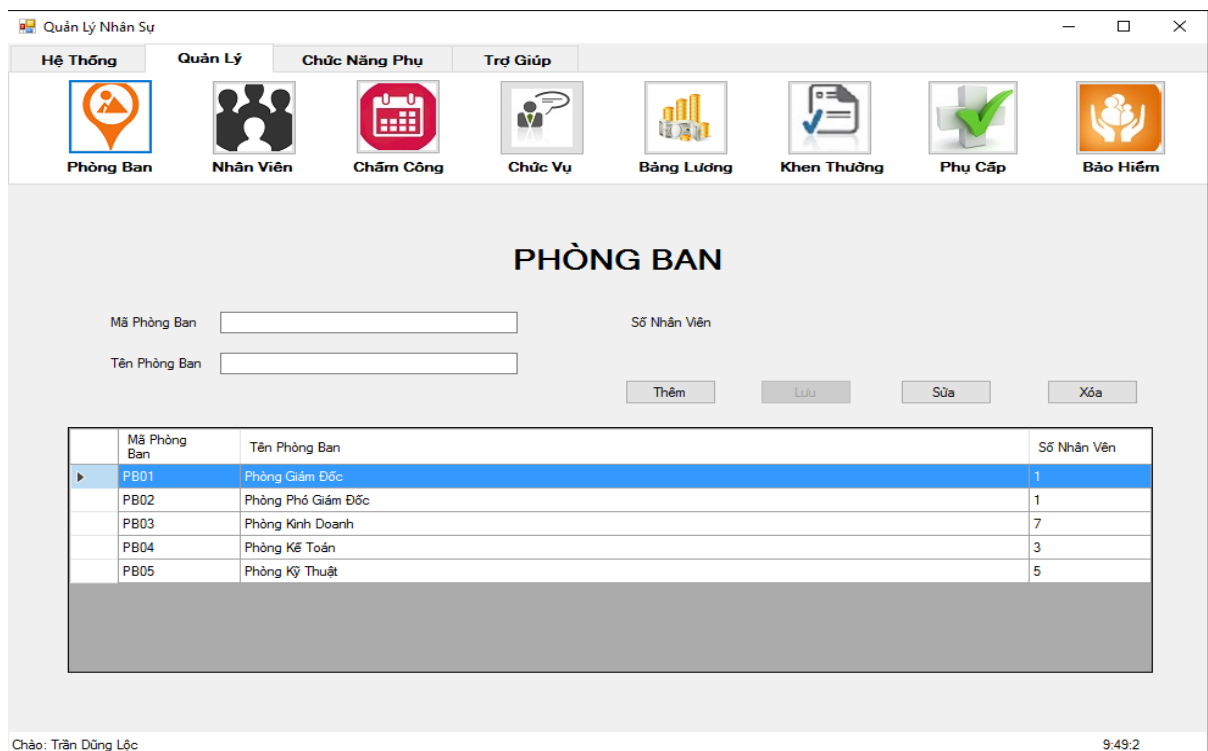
Quản Lý Nhân Sự

Hệ Thống
Quản Lý
Chức Năng Phụ
Trợ Giúp

Phòng Ban
Nhân Viên
Chấm Công
Chức Vụ
Bảng Lương
Khen Thưởng
Phụ Cấp
Bảo Hiểm

PHÒNG BAN

Mã Phòng Ban
Tên Phòng Ban
Số Nhân Viên

Thêm
Lưu
Sửa
Xóa

| | Mã Phòng Ban | Tên Phòng Ban | Số Nhân Viên |
|---|---|---|---|
| ▸ | PB01 | Phòng Giám Đốc | 1 |
| | PB02 | Phòng Phó Giám Đốc | 1 |
| | PB03 | Phòng Kinh Doanh | 7 |
| | PB04 | Phòng Kế Toán | 3 |
| | PB05 | Phòng Kỹ Thuật | 5 |

Chào: Trần Dũng Lộc
9:49:2